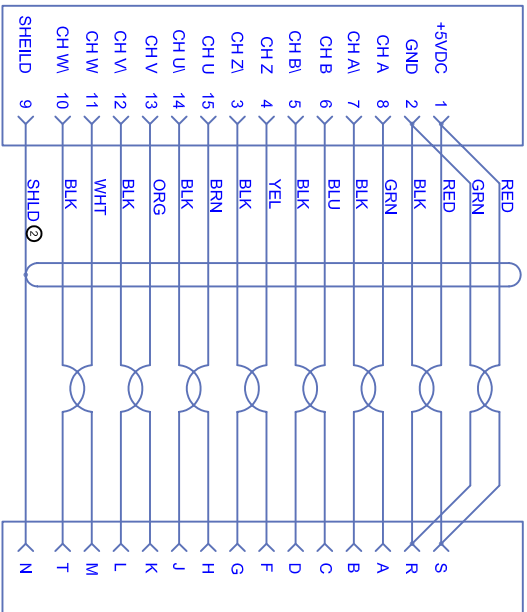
SHEILD 9
CH W\ 10
CH W 11
CH V\ 12
CH V 13
CH U\ 14
CH U 15
CH Z\ 3
CH Z 4
CH B\ 5
CH B 6
CH A\ 7
CH A 8
GND 2
+5VDC 1

SHLD ②
BLK
WHT
BLK
ORG
BLK
BRN
BLK
YEL
BLK
BLU
BLK
GRN
BLK
RED
GRN
RED

N
T
M
L
K
J
H
G
F
D
C
B
A
R
S